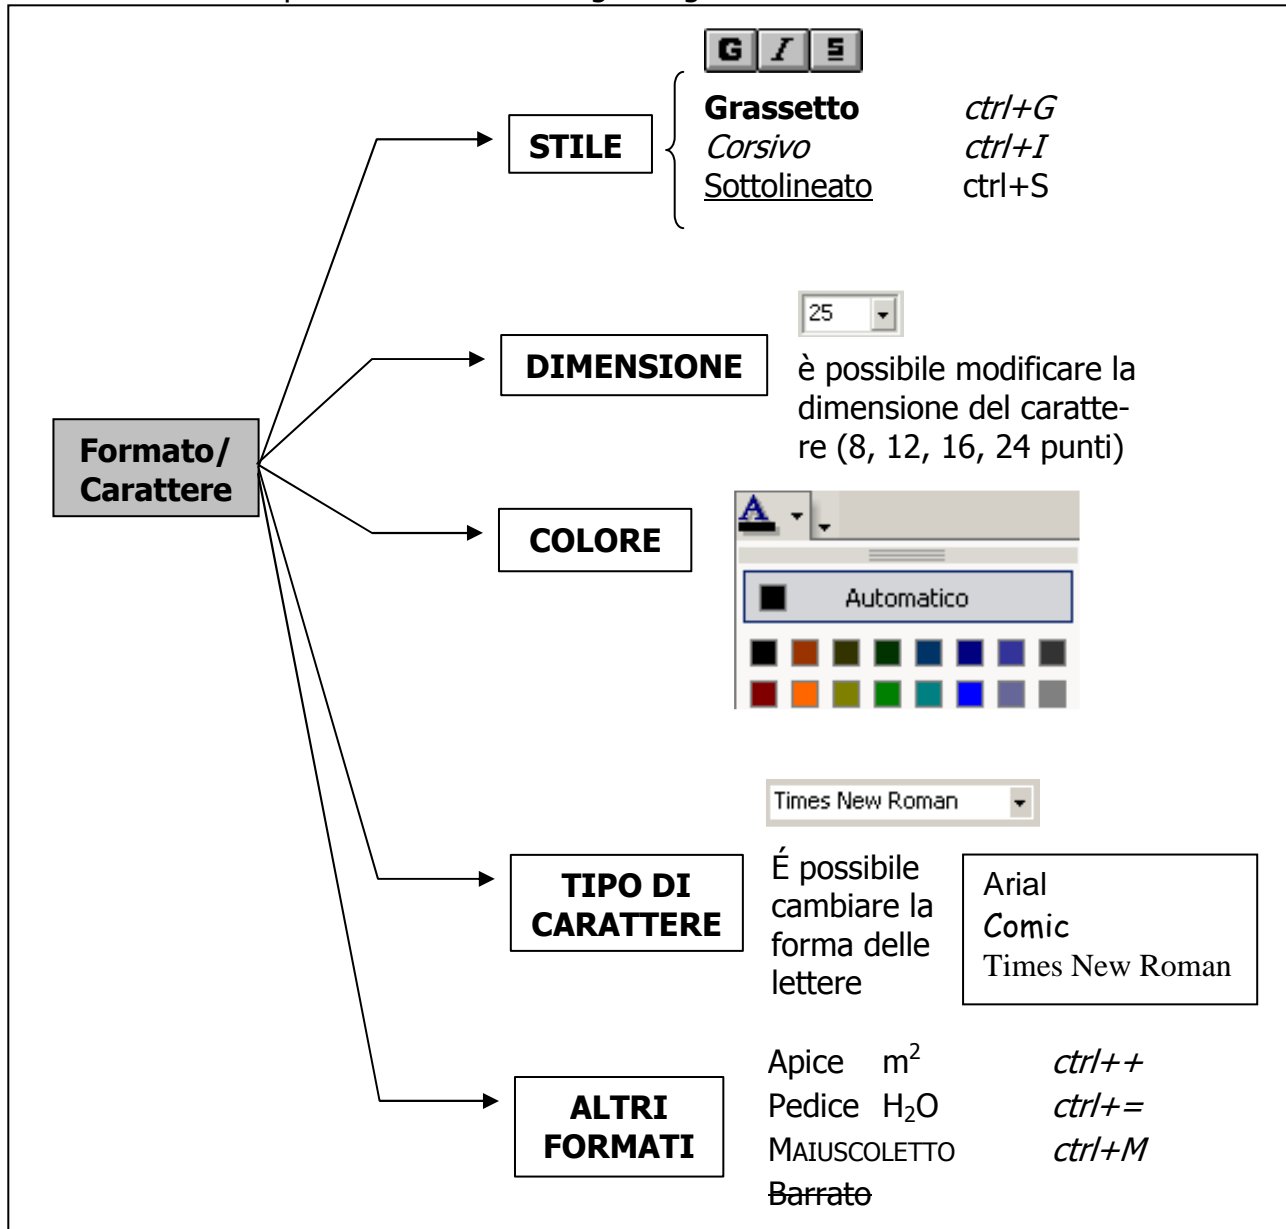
Formato/ Carattere

STILE

G I S

Grassetto ctrl+G
Corsivo ctrl+I
Sottolineato ctrl+S

DIMENSIONE

25

è possibile modificare la dimensione del carattere (8, 12, 16, 24 punti)

COLORE

Automatico

TIPO DI CARATTERE

Times New Roman

É possibile cambiare la forma delle lettere

Arial
Comic
Times New Roman

ALTRI FORMATI

Apice $m^2$ ctrl++
Pedice $H_2O$ ctrl+=
MAIUSCOLETTO ctrl+M
Barrato